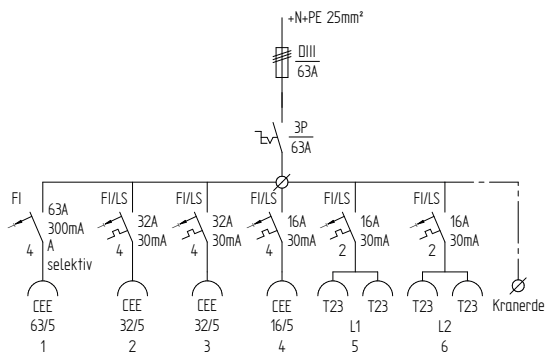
+N+PE 25mm²

DIII
63A

3P
63A

FI
63A
300mA
A
selektiv
4

FI/LS
32A
30mA
4

FI/LS
32A
30mA
4

FI/LS
16A
30mA
4

FI/LS
16A
30mA
2

FI/LS
16A
30mA
2

CEE
63/5
1

CEE
32/5
2

CEE
32/5
3

CEE
16/5
4

T23 T23
L1
5

T23 T23
L2
6

Kranerde